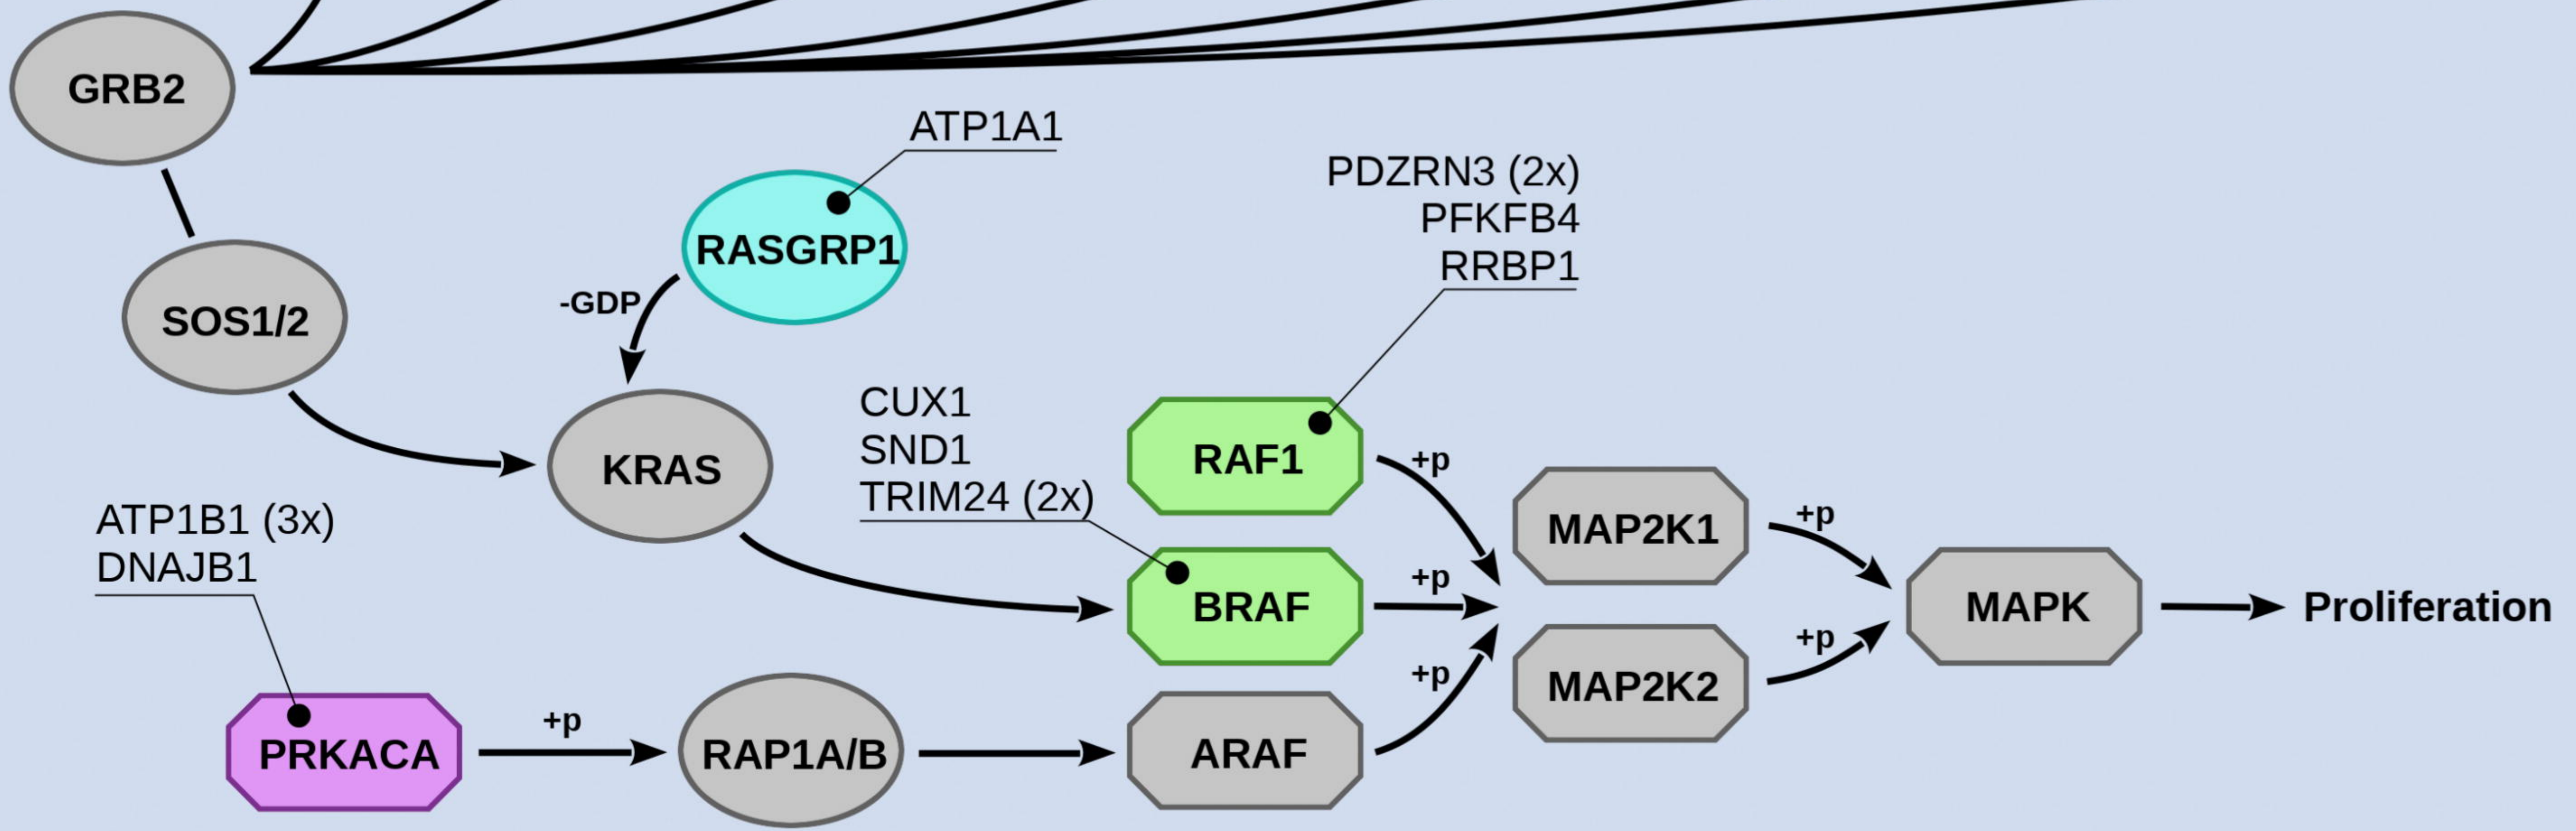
GRB2

ATP1A1

RASGRP1

-GDP

SOS1/2

KRAS

PDZRN3 (2x)
PFKFB4
RRBP1

CUX1
SND1
TRIM24 (2x)

RAF1

+p

BRAF

+p

ATP1B1 (3x)
DNAJB1

PRKACA

+p

RAP1A/B

ARAF

+p

MAP2K1

+p

MAP2K2

+p

MAPK

Proliferation